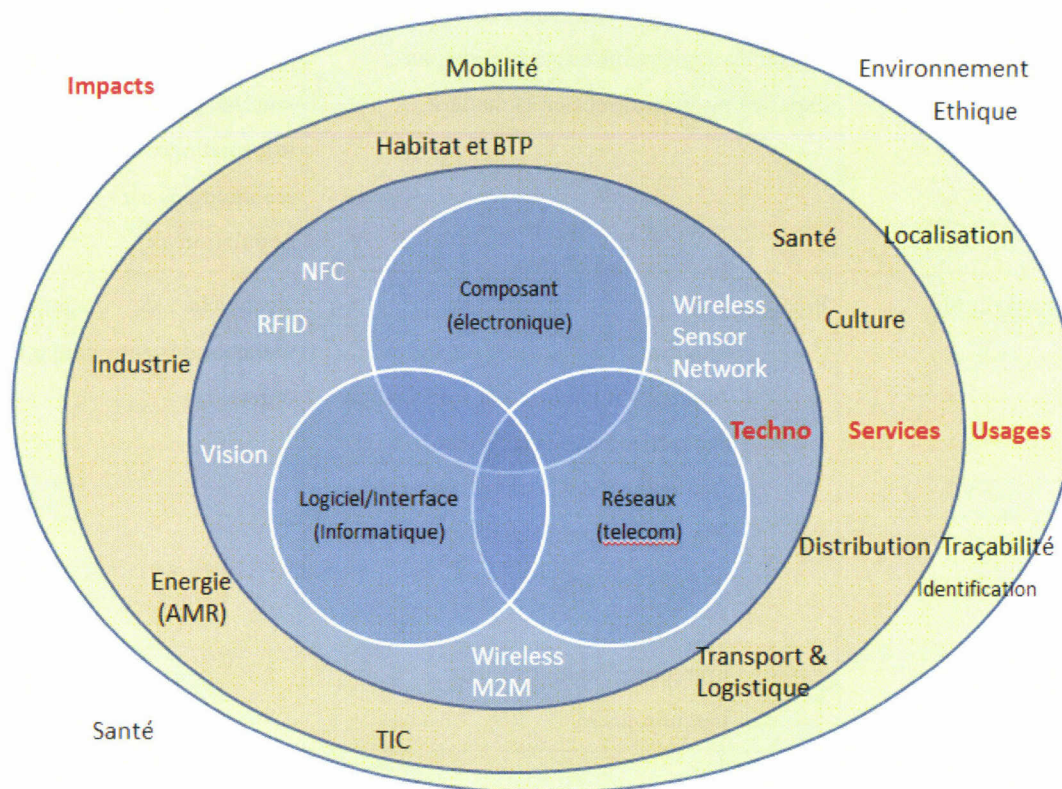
Impacts

Mobilité

Environnement

Ethique

Habitat et BTP

Santé

Localisation

NFC

RFID

Composant
(électronique)

Wireless
Sensor
Network

Culture

Industrie

Vision

Techno

Services

Usages

Logiciel/Interface
(Informatique)

Réseaux
(telecom)

Distribution

Traçabilité

Identification

Energie
(AMR)

Wireless
M2M

Transport &
Logistique

Santé

TIC